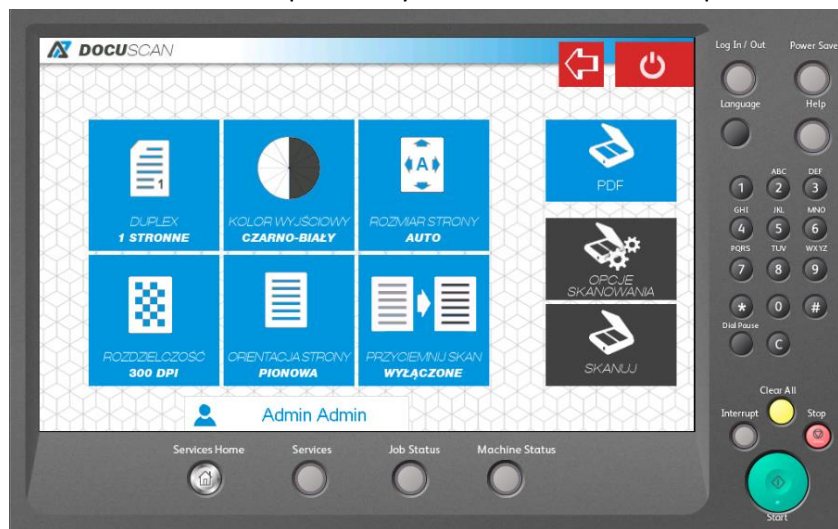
DOCUSCAN

1

DUPLEX
1 STRONNE

KOLOR WYJŚCIOWY
CZARNO-BIAŁY

A

ROZMIAR STRONY
AUTO

PDF

ROZDZIELCZOŚĆ
300 DPI

ORIENTACJA STRONY
PIONOWA

PRZYCIEMNIJ SKAN
WYŁĄCZONE

OPCJE SKANOWANIA

SKANUJ

Admin Admin

Log In / Out
Power Save
Language
Help
1
ABC 2
DEF 3
GHI 4
JKL 5
MNO 6
PQRS 7
TUV 8
WXYZ 9
*
0
#
Dial Pause
C
Clear All
Interrupt
Stop
Start

Services Home
Services
Job Status
Machine Status